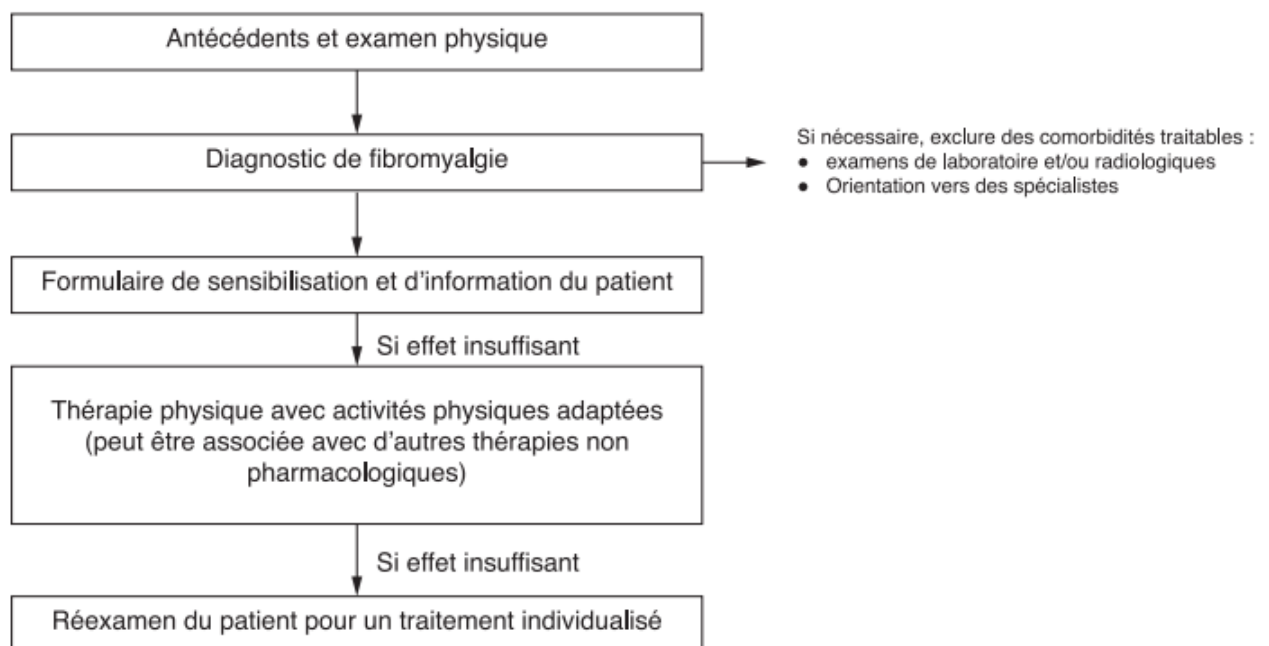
Antécédents et examen physique

Diagnostic de fibromyalgie

Si nécessaire, exclure des comorbidités traitables :
• examens de laboratoire et/ou radiologiques
• Orientation vers des spécialistes

Formulaire de sensibilisation et d'information du patient

Si effet insuffisant

Thérapie physique avec activités physiques adaptées (peut être associée avec d'autres thérapies non pharmacologiques)

Si effet insuffisant

Réexamen du patient pour un traitement individualisé